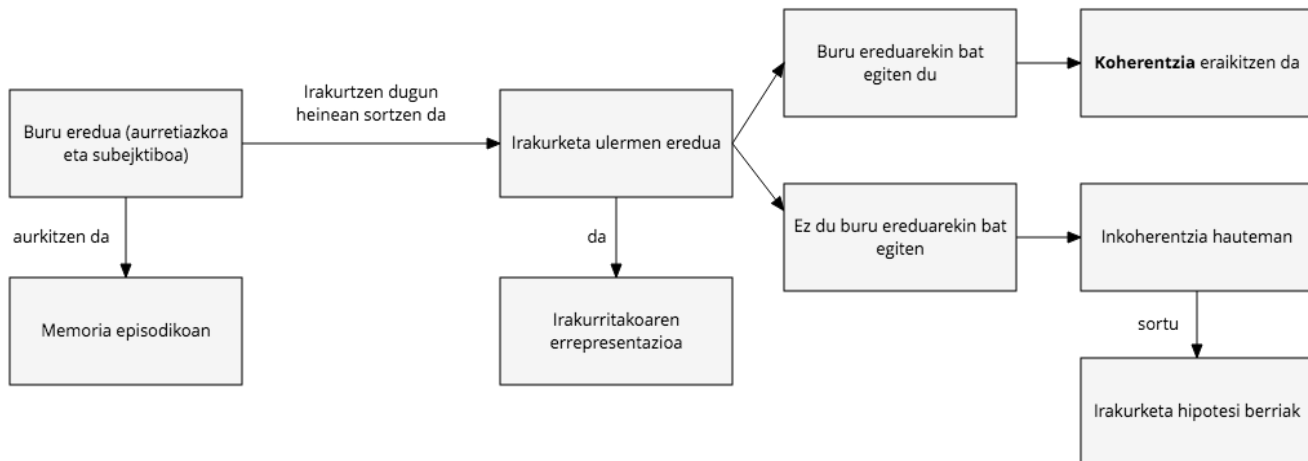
Buru eredua (aurretiazkoa eta subejktiboa)

aurkitzen da

Memoria episodikoan

Irakurtzen dugun heinean sortzen da

Irakurketa ulermen eredua

da

Irakurritakoaren errepresentazioa

Buru ereduarekin bat egiten du

**Koherentzia** eraikitzen da

Ez du buru ereduarekin bat egiten

Inkoherentzia hauteman

sortu

Irakurketa hipotesi berriak